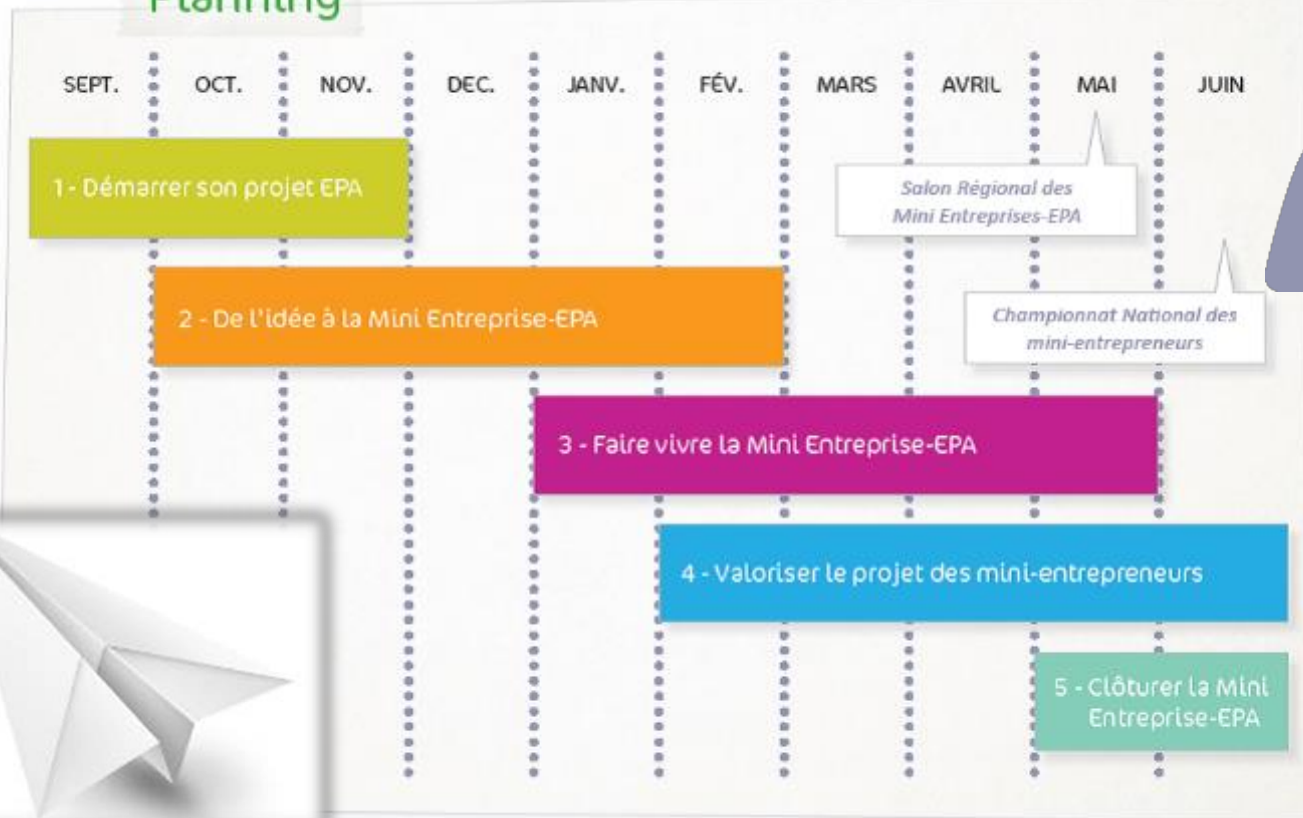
Planning

SEPT. OCT. NOV. DEC. JANV. FÉV. MARS AVRIL MAI JUIN

1 - Démarrer son projet EPA

Salon Régional des Mini Entreprises-EPA

2 - De l'idée à la Mini Entreprise-EPA

Championnat National des mini-entrepreneurs

3 - Faire vivre la Mini Entreprise-EPA

4 - Valoriser le projet des mini-entrepreneurs

5 - Clôturer la Mini Entreprise-EPA